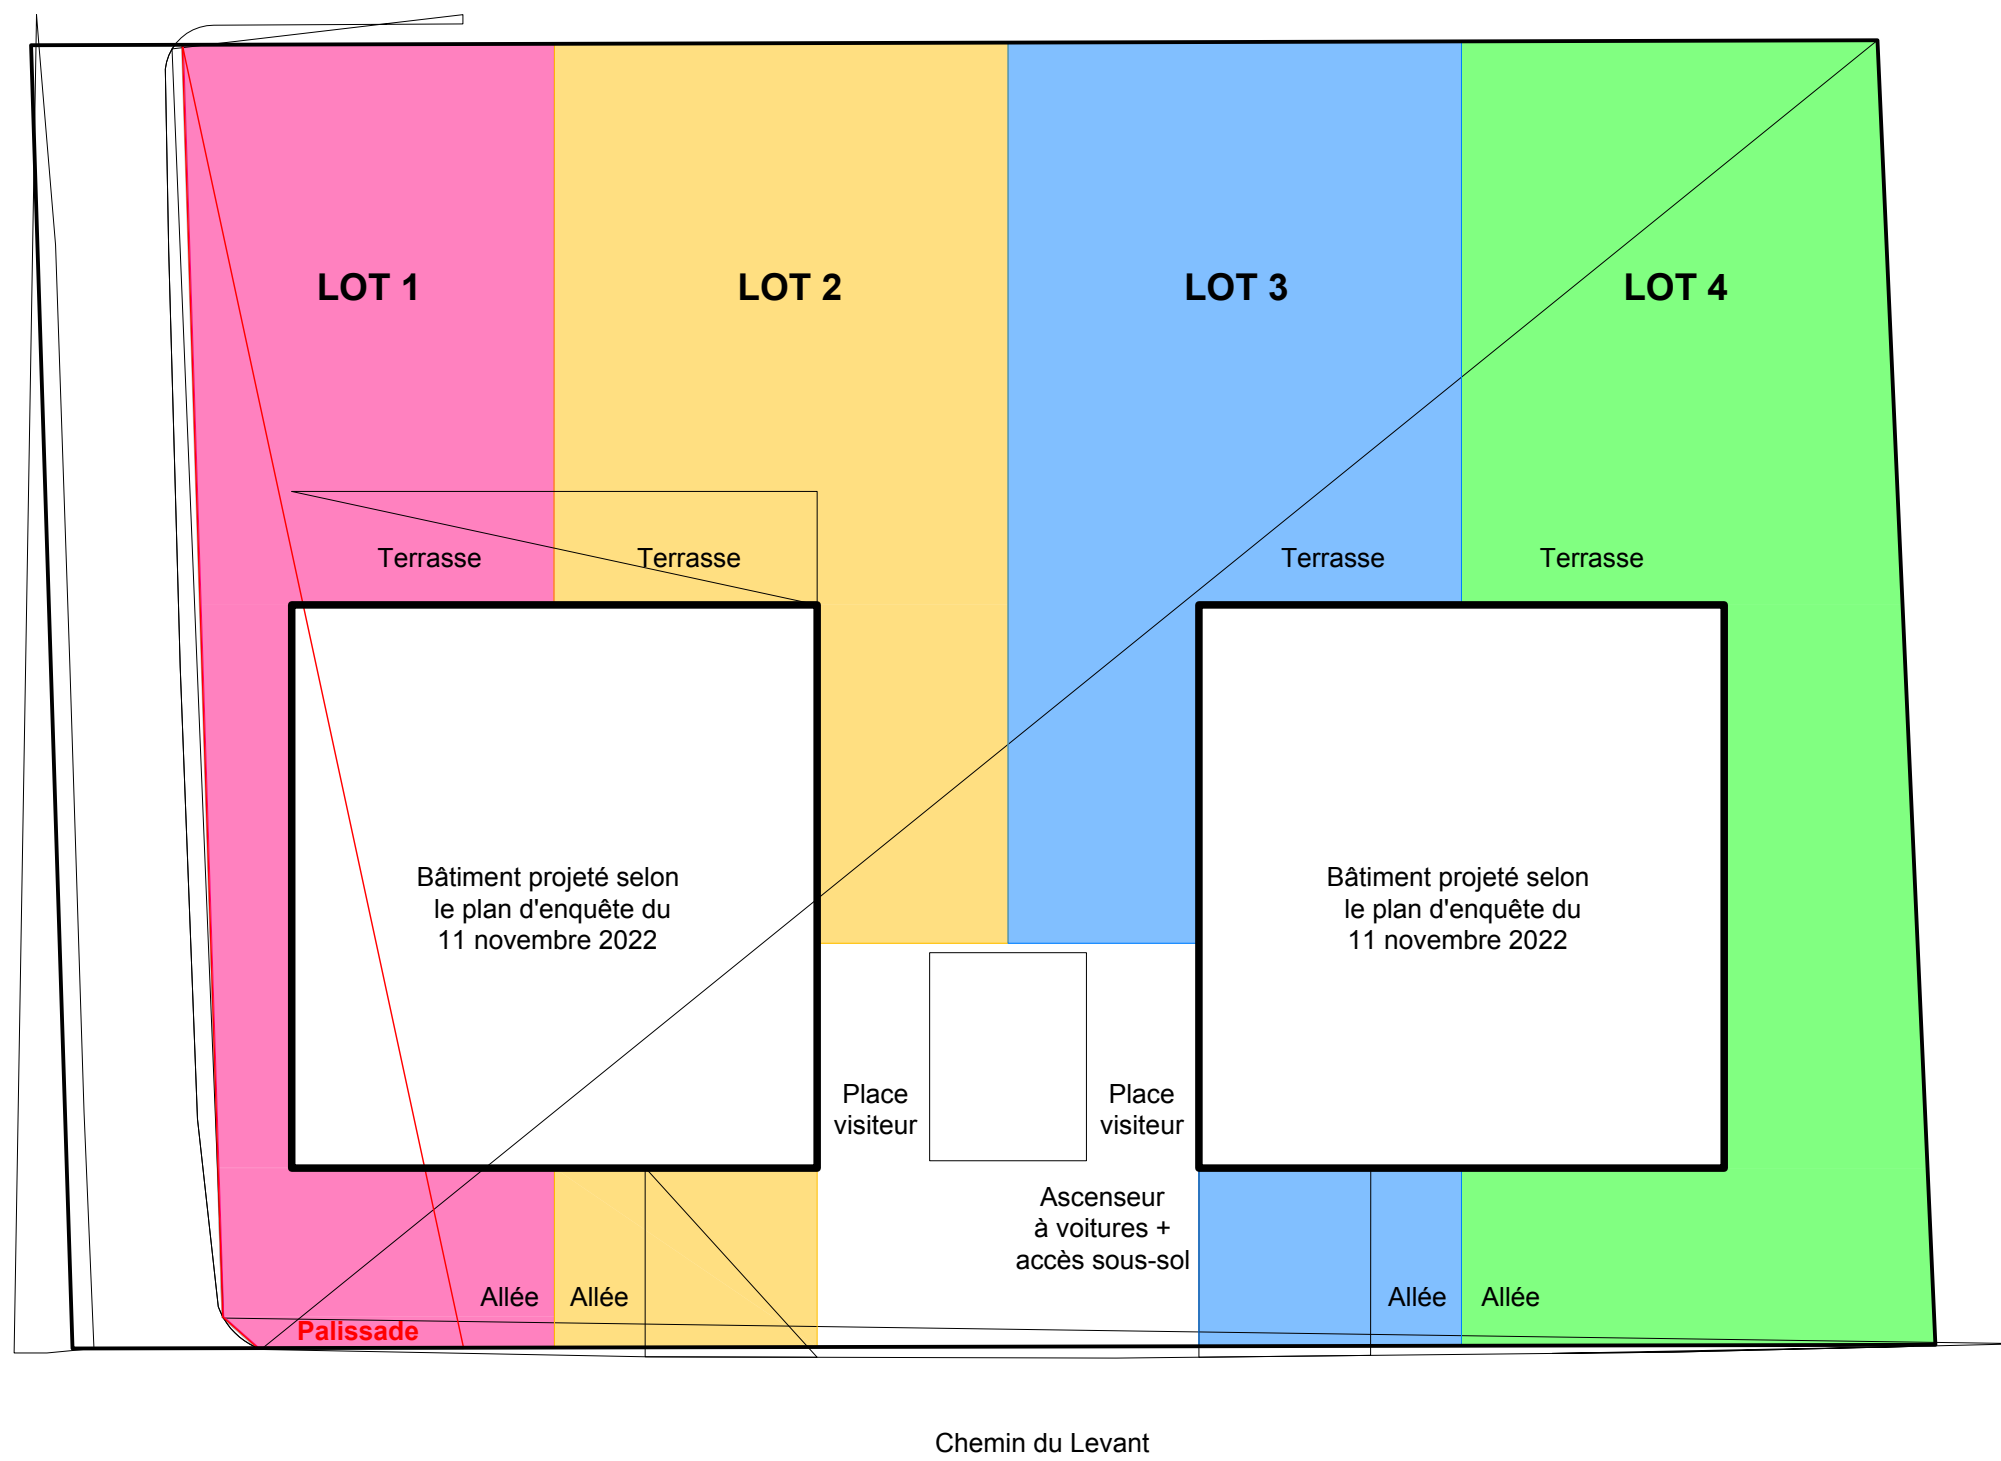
LOT 1

LOT 2

LOT 3

LOT 4

Terrasse

Terrasse

Terrasse

Terrasse

Bâtiment projeté selon le plan d'enquête du 11 novembre 2022

Bâtiment projeté selon le plan d'enquête du 11 novembre 2022

Place visiteur

Place visiteur

Ascenseur à voitures + accès sous-sol

Allée

Allée

Allée

Allée

Palissade

Chemin du Levant